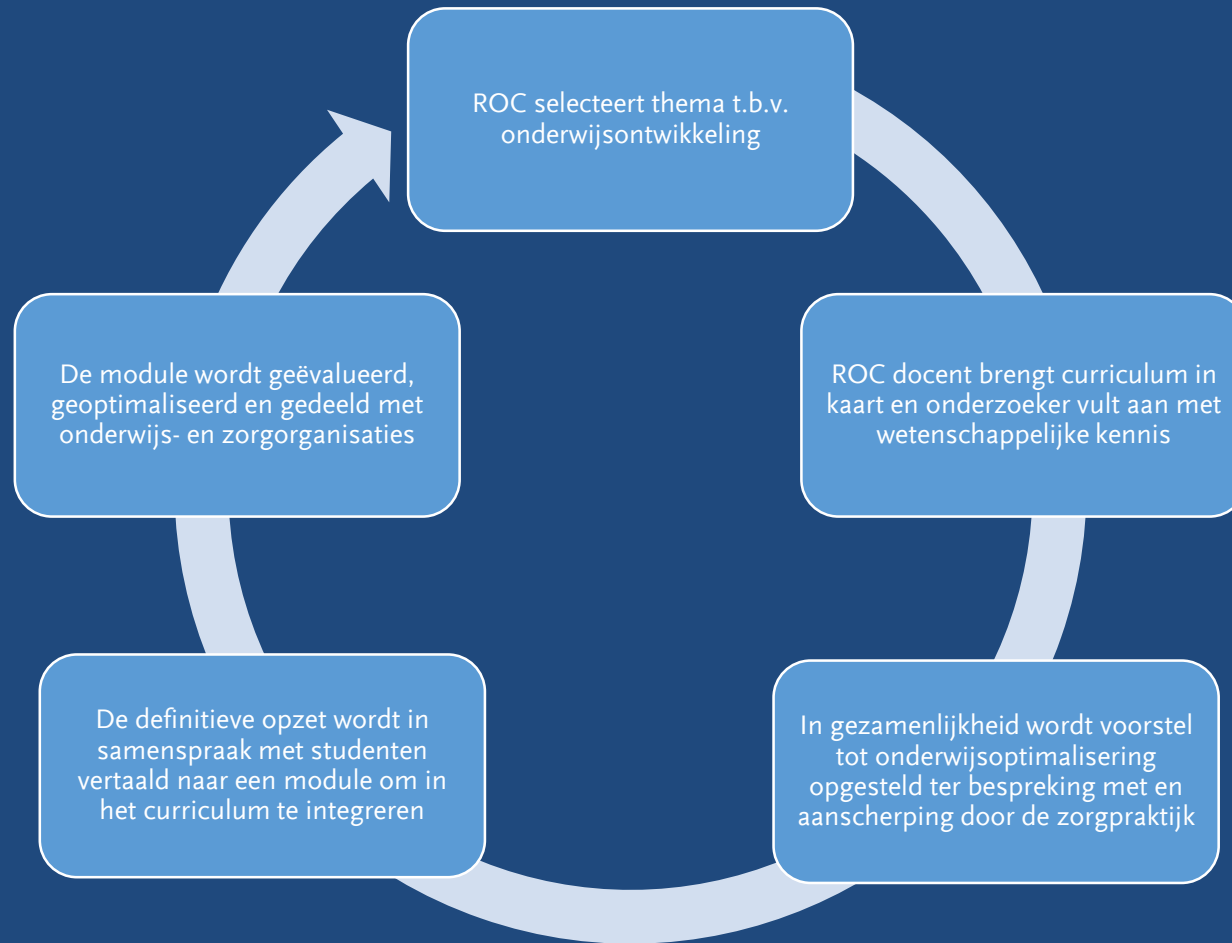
ROC selecteert thema t.b.v. onderwijsontwikkeling

ROC docent brengt curriculum in kaart en onderzoeker vult aan met wetenschappelijke kennis

In gezamenlijkheid wordt voorstel tot onderwijsoptimalisering opgesteld ter bespreking met en aanscherping door de zorgpraktijk

De definitieve opzet wordt in samenspraak met studenten vertaald naar een module om in het curriculum te integreren

De module wordt geëvalueerd, geoptimaliseerd en gedeeld met onderwijs- en zorgorganisaties